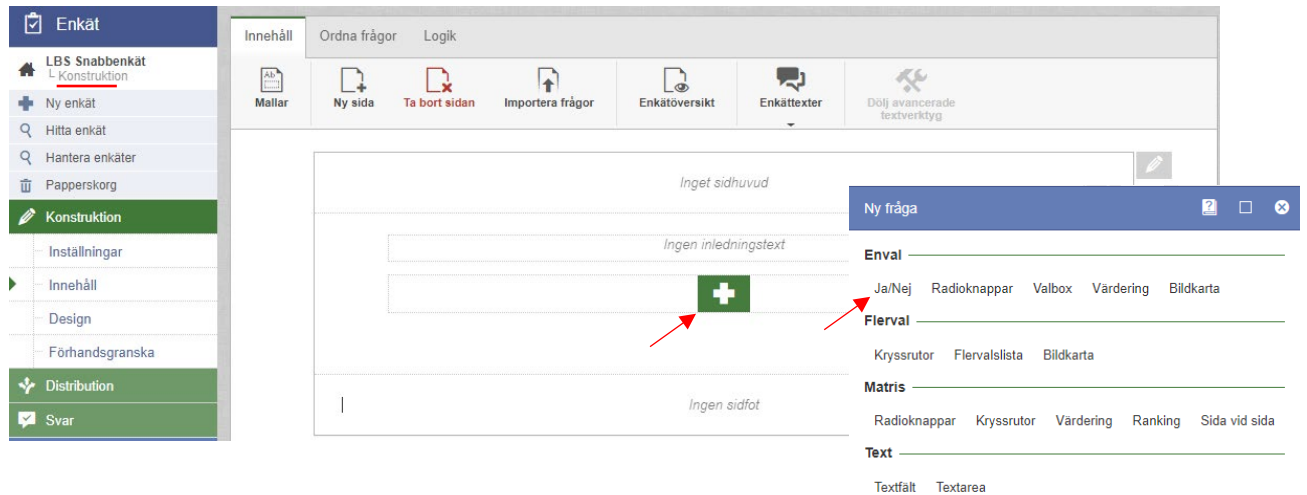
Enkät

LBS Snabbenkät
Konstruktion

Ny enkät
Hitta enkät
Hantera enkäter
Papperskorg
Konstruktion
Inställningar
Innehåll
Design
Förhandsgranska
Distribution
Svar

Innehåll | Ordna frågor | Logik

Mallar | Ny sida | Ta bort sidan | Importera frågor | Enkätöversikt | Enkättexter | Dölj avancerade textverktyg

Inget sidhuvud

Ingen inledningstext

Ingen sidfot

Ny fråga

Enval
Ja/Nej | Radioknappar | Valbox | Värdering | Bildkarta

Flerval
Kryssrutor | Flervalslista | Bildkarta

Matris
Radioknappar | Kryssrutor | Värdering | Ranking | Sida vid sida

Text
Textfält | Textarea